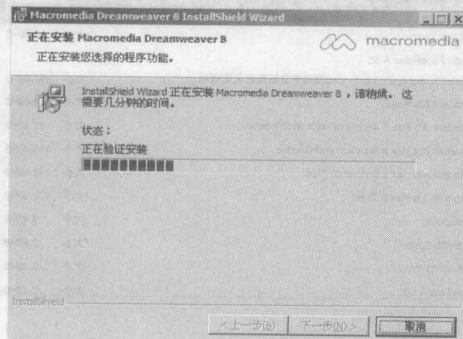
Macromedia Dreamweaver 8 InstallShield Wizard

正在安装 Macromedia Dreamweaver 8

正在安装您选择的程序功能。

macromedia

InstallShield Wizard 正在安装 Macromedia Dreamweaver 8，请稍候。这需要几分钟的时间。

状态：

正在验证安装

InstallShield

< 上一步(B)

下一步(N) >

取消